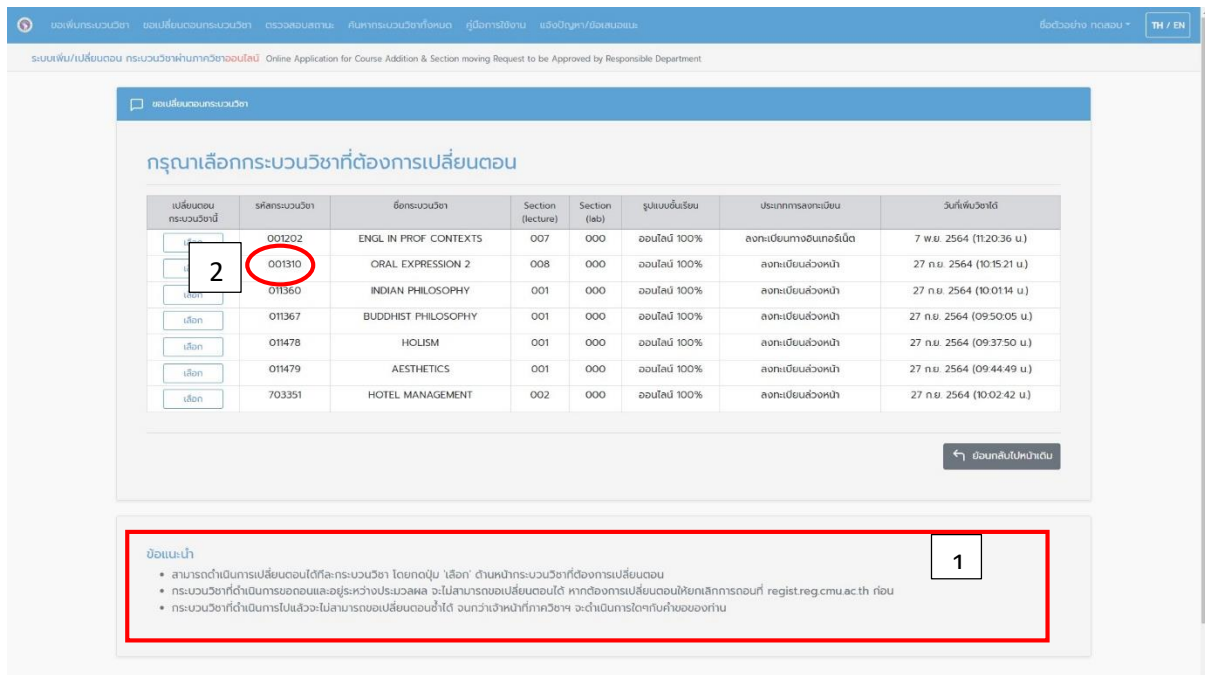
ขอเพิ่มกระบวนวิชา ขอเปลี่ยนตอนกระบวนวิชา ตรวจสอบสถานะ ค้นหากระบวนวิชาทั้งหมด คู่มือการใช้งาน แจ้งปัญหา/ข้อเสนอแนะ ชื่อตัวอย่าง ทดสอบ TH / EN

ระบบเพิ่ม/เปลี่ยนตอน กระบวนวิชาผ่านภาควิชาออนไลน์ Online Application for Course Addition & Section moving Request to be Approved by Responsible Department

ขอเปลี่ยนตอนกระบวนวิชา

กรุณาเลือกกระบวนวิชาที่ต้องการเปลี่ยนตอน

| เปลี่ยนตอนกระบวนวิชานี้ | รหัสกระบวนวิชา | ชื่อกระบวนวิชา | Section (lecture) | Section (lab) | รูปแบบชั้นเรียน | ประเภทการลงทะเบียน | วันที่เพิ่มวิชาได้ |
|---|---|---|---|---|---|---|---|
| เลือก | 001202 | ENGL IN PROF CONTEXTS | 007 | 000 | ออนไลน์ 100% | ลงทะเบียนทางอินเทอร์เน็ต | 7 พ.ย. 2564 (11:20:36 น.) |
| เลือก | 001310 | ORAL EXPRESSION 2 | 008 | 000 | ออนไลน์ 100% | ลงทะเบียนล่วงหน้า | 27 ก.ย. 2564 (10:15:21 น.) |
| เลือก | 011360 | INDIAN PHILOSOPHY | 001 | 000 | ออนไลน์ 100% | ลงทะเบียนล่วงหน้า | 27 ก.ย. 2564 (10:01:14 น.) |
| เลือก | 011367 | BUDDHIST PHILOSOPHY | 001 | 000 | ออนไลน์ 100% | ลงทะเบียนล่วงหน้า | 27 ก.ย. 2564 (09:50:05 น.) |
| เลือก | 011478 | HOLISM | 001 | 000 | ออนไลน์ 100% | ลงทะเบียนล่วงหน้า | 27 ก.ย. 2564 (09:37:50 น.) |
| เลือก | 011479 | AESTHETICS | 001 | 000 | ออนไลน์ 100% | ลงทะเบียนล่วงหน้า | 27 ก.ย. 2564 (09:44:49 น.) |
| เลือก | 703351 | HOTEL MANAGEMENT | 002 | 000 | ออนไลน์ 100% | ลงทะเบียนล่วงหน้า | 27 ก.ย. 2564 (10:02:42 น.) |

2

ย้อนกลับไปหน้าเดิม

ข้อแนะนำ

• สามารถดำเนินการเปลี่ยนตอนได้ทีละกระบวนวิชา โดยกดปุ่ม 'เลือก' ด้านหน้ากระบวนวิชาที่ต้องการเปลี่ยนตอน
• กระบวนวิชาที่ดำเนินการขอถอนและอยู่ระหว่างประมวลผล จะไม่สามารถขอเปลี่ยนตอนได้ หากต้องการเปลี่ยนตอนให้ยกเลิกการถอนที่ regist.reg.cmu.ac.th ก่อน
• กระบวนวิชาที่ดำเนินการไปแล้วจะไม่สามารถขอเปลี่ยนตอนซ้ำได้ จนกว่าเจ้าหน้าที่ภาควิชาฯ จะดำเนินการใดๆกับคำขอของท่าน

1